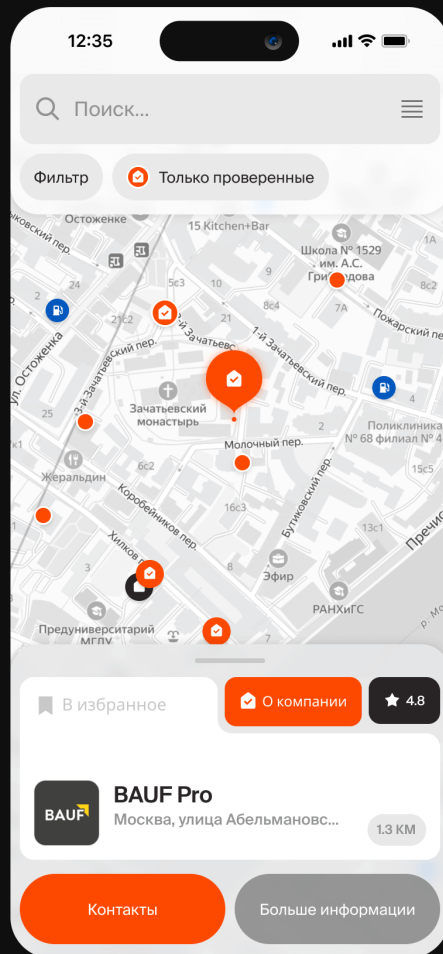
12:35

Поиск...

Фильтр

Только проверенные

Остожение

15 Kitchen+Bar

Школа № 1529 им. А.С. Грибоедова

1А

24

5с3

10

11

8с4

7А

Пожарский пер.

21с2

1-й Зачатьевский пер.

ул. Остоженка

3-й Зачатьевский пер.

Зачатьевский монастырь

Поликлиника № 68 филиал № 4

25

Молочный пер.

2

Жеральдин

6с2

Бутиковский пер.

Коробейников пер.

16с3

13с1

Хилков пер.

Пречис

3

8

Эфир

РАНХиГС

Предуниверситарий МГЛУ

7

В избранное

О компании

4.8

BAUF

BAUF Pro

Москва, улица Абельмановс...

1.3 КМ

Контакты

Больше информации